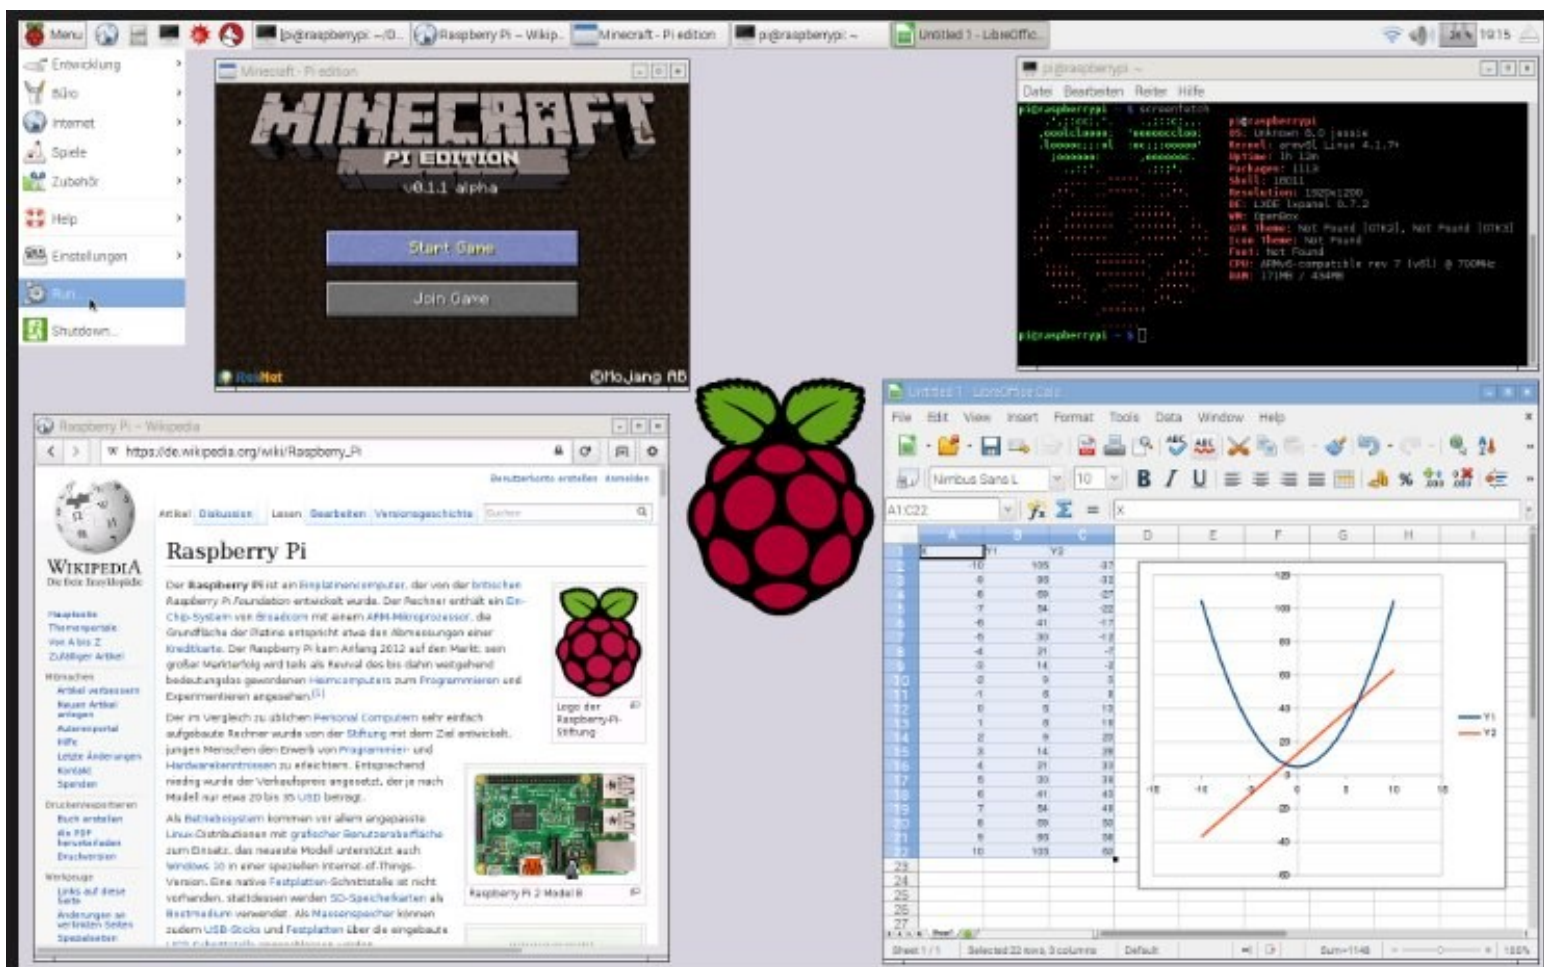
Menu pi@raspberrypi: ~/D... Raspberry Pi – Wikip... Minecraft - Pi edition pi@raspberrypi: ~ Untitled 1 - LibreOffic... 19:15

Entwicklung
Büro
Internet
Spiele
Zubehör
Help
Einstellungen
Run...
Shutdown...

Minecraft - Pi edition
MINECRAFT
PI EDITION
v0.1.1 alpha
Start Game
Join Game
©Mojang AB

pi@raspberrypi: ~
Datei Bearbeiten Reiter Hilfe
pi@raspberrypi ~ $ screenfetch
pi@raspberrypi
OS: Unknown 8.0 jessie
Kernel: armv6l Linux 4.1.7+
Uptime: 1h 12m
Packages: 1113
Shell: 16011
Resolution: 1920x1200
DE: LXDE lxpanel 0.7.2
WM: OpenBox
GTK Theme: Not Found [GTK2], Not Found [GTK3]
Icon Theme: Not Found
Font: Not Found
CPU: ARMv6-compatible rev 7 (v6l) @ 700MHz
RAM: 171MB / 434MB
pi@raspberrypi ~ $

Raspberry Pi – Wikipedia
https://de.wikipedia.org/wiki/Raspberry_Pi
Benutzerkonto erstellen Anmelden
Artikel Diskussion Lesen Bearbeiten Versionsgeschichte Suchen
WIKIPEDIA
Die freie Enzyklopädie
Hauptseite
Themenportale
Von A bis Z
Zufälliger Artikel
Mitmachen
Artikel verbessern
Neuen Artikel anlegen
Autorenportal
Hilfe
Letzte Änderungen
Kontakt
Spenden
Drucken/exportieren
Buch erstellen
Als PDF herunterladen
Druckversion
Werkzeuge
Links auf diese Seite
Änderungen an verlinkten Seiten
Spezialseiten

Raspberry Pi

Der Raspberry Pi ist ein Einplatinencomputer, der von der britischen Raspberry Pi Foundation entwickelt wurde. Der Rechner enthält ein Ein-Chip-System von Broadcom mit einem ARM-Mikroprozessor, die Grundfläche der Platine entspricht etwa den Abmessungen einer Kreditkarte. Der Raspberry Pi kam Anfang 2012 auf den Markt; sein großer Markterfolg wird teils als Revival des bis dahin weitgehend bedeutungslos gewordenen Heimcomputers zum Programmieren und Experimentieren angesehen.[1]

Der im Vergleich zu üblichen Personal Computern sehr einfach aufgebaute Rechner wurde von der Stiftung mit dem Ziel entwickelt, jungen Menschen den Erwerb von Programmier- und Hardwarekenntnissen zu erleichtern. Entsprechend niedrig wurde der Verkaufspreis angesetzt, der je nach Modell nur etwa 20 bis 35 USD beträgt.

Als Betriebssystem kommen vor allem angepasste Linux-Distributionen mit grafischer Benutzeroberfläche zum Einsatz; das neueste Modell unterstützt auch Windows 10 in einer speziellen Internet-of-Things-Version. Eine native Festplatten-Schnittstelle ist nicht vorhanden, stattdessen werden SD-Speicherkarten als Bootmedium verwendet. Als Massenspeicher können zudem USB-Sticks und Festplatten über die eingebauten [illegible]

Logo der Raspberry-Pi-Stiftung
Raspberry Pi 2 Model B

Untitled 1 - LibreOffice Calc
File Edit View Insert Format Tools Data Window Help
Nimbus Sans L 10
A1:C22 X

| | A | B | C |
|---|---|---|---|
| 1 | X | Y1 | Y2 |
| 2 | -10 | 105 | -37 |
| 3 | -9 | 93 | -32 |
| 4 | -8 | 69 | -27 |
| 5 | -7 | 54 | -22 |
| 6 | -6 | 41 | -17 |
| 7 | -5 | 30 | -12 |
| 8 | -4 | 21 | -7 |
| 9 | -3 | 14 | -2 |
| 10 | -2 | 9 | 3 |
| 11 | -1 | 6 | 8 |
| 12 | 0 | 5 | 13 |
| 13 | 1 | 6 | 18 |
| 14 | 2 | 9 | 23 |
| 15 | 3 | 14 | 28 |
| 16 | 4 | 21 | 33 |
| 17 | 5 | 30 | 38 |
| 18 | 6 | 41 | 43 |
| 19 | 7 | 54 | 48 |
| 20 | 8 | 69 | 53 |
| 21 | 9 | 93 | 58 |
| 22 | 10 | 105 | 63 |

120 100 80 60 40 20 0 -20 -40 -60
-15 -10 -5 0 5 10 15
Y1
Y2
Sheet 1 / 1 Selected 22 rows, 3 columns Default Sum=1148 100%